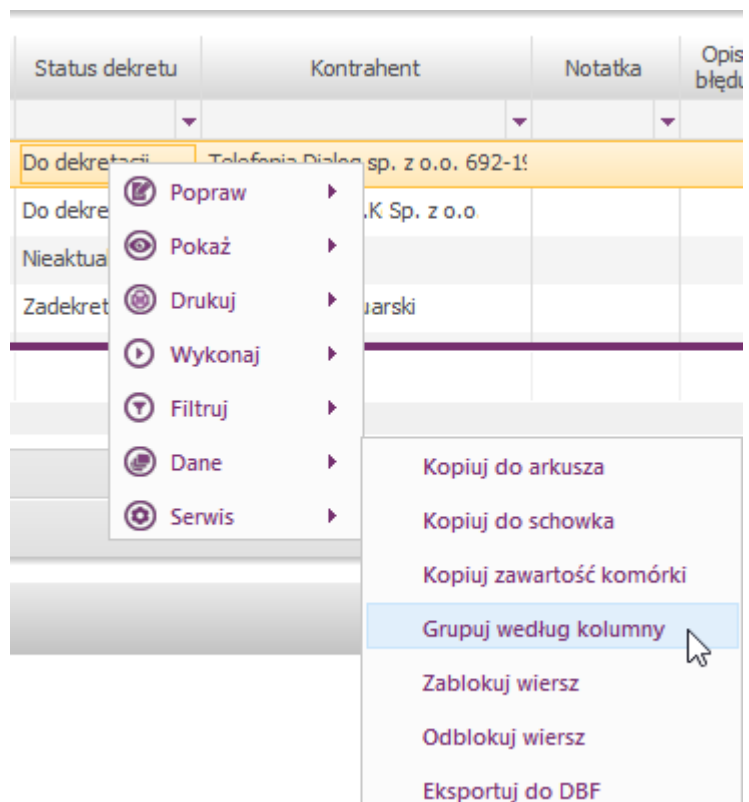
| Status dekretu | Kontrahent | Notatka | Opis błędu |
|---|---|---|---|
| Do dekretacji | Telefonia Dialog sp. z o.o. 692-1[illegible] | | |
| Do dekre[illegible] | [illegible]K Sp. z o.o. | | |
| Nieaktua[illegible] | | | |
| Zadekret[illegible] | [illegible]uarski | | |

Popraw
Pokaż
Drukuj
Wykonaj
Filtruj
Dane
Serwis

Kopiuj do arkusza
Kopiuj do schowka
Kopiuj zawartość komórki
Grupuj według kolumny
Zablokuj wiersz
Odblokuj wiersz
Eksportuj do DBF